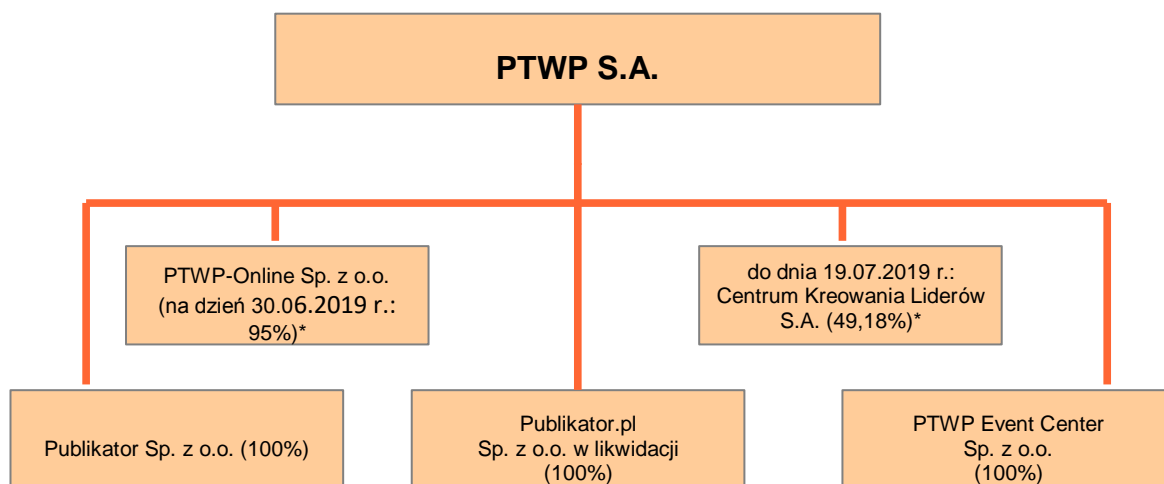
PTWP S.A.

PTWP-Online Sp. z o.o. (na dzień 30.06.2019 r.: 95%)*

do dnia 19.07.2019 r.: Centrum Kreowania Liderów S.A. (49,18%)*

Publikator Sp. z o.o. (100%)

Publikator.pl Sp. z o.o. w likwidacji (100%)

PTWP Event Center Sp. z o.o. (100%)